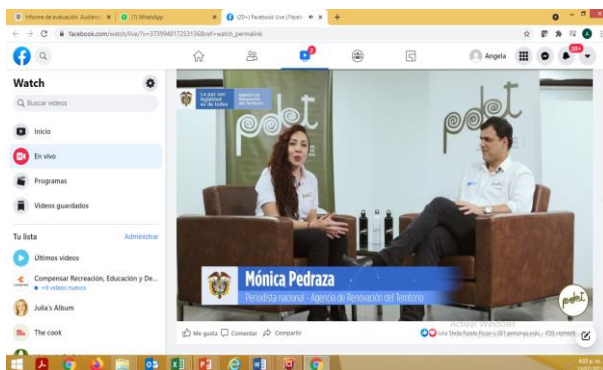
Informe de evaluación: Audienci ×
(1) WhatsApp
(20+) Facebook Live | Faceb ×
+
facebook.com/watch/live/?v=373994817253136&ref=watch_permalink
Angela
20+
Watch
Buscar videos
Inicio
En vivo
Programas
Videos guardados
Tu lista
Administrar
Últimos videos
Compensar Recreación, Educación y De...
+9 videos nuevos
Julia's Album
The cook
La paz con legalidad es de todos
Agencia de Renovación del Territorio
pdet
pdet
Mónica Pedraza
Periodista nacional - Agencia de Renovación del Territorio
pdet
Me gusta
Comentar
Compartir
Activar Windows
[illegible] 001 personas más · 155 coment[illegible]
4:03 p. m.